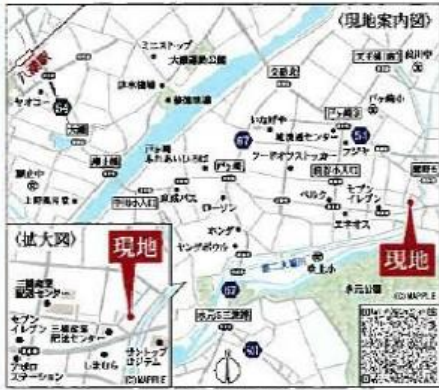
《現地案内図》

八潮駅

ミニストップ

大場通公園

法水橋

ヤオコー

54

大場

潮止橋

新田中

上野島児童

67

いなげや

文化会館

54

バッ島小

谷中

ワークマン

オフッツ

セブンイレブン

エネオス

現地

新三郷

ローソン

ホンダ

ヤングボウル

東上小

57

東京外環

《拡大図》

現地

三郷市営住宅

セブンイレブン

三郷産業

しまむら

サンシップ

アポロステーション

©MAPPLE

©MAPPLE